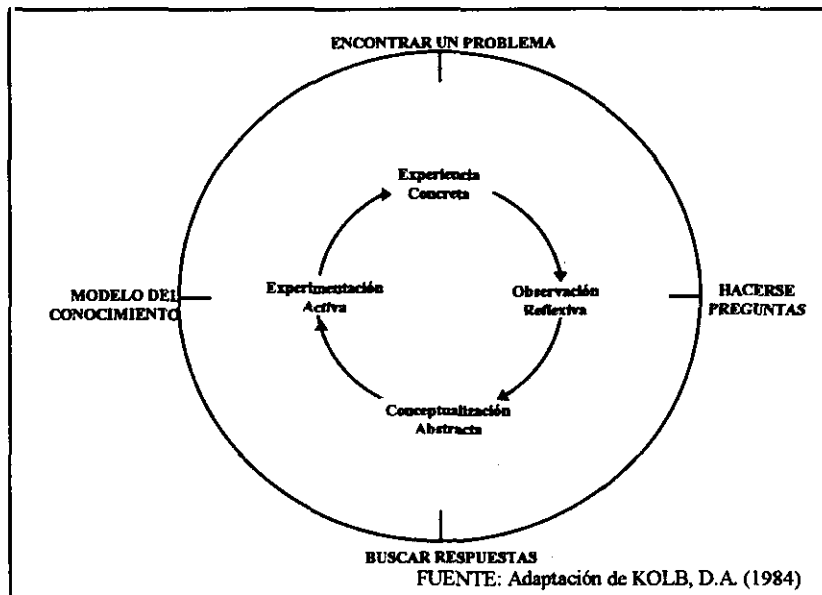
ENCONTRAR UN PROBLEMA

Experiencia Concreta

MODELO DEL CONOCIMIENTO

Experimentación Activa

Observación Reflexiva

HACERSE PREGUNTAS

Conceptualización Abstracta

BUSCAR RESPUESTAS

FUENTE: Adaptación de KOLB, D.A. (1984)